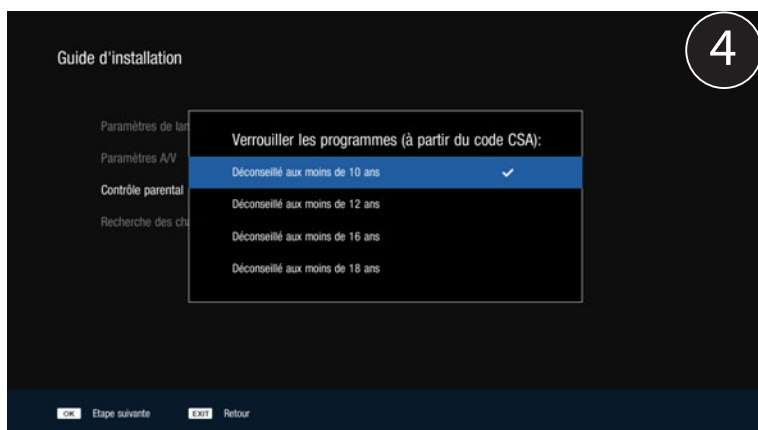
4

Guide d'installation

Paramètres de lan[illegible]

Paramètres A/V

Contrôle parental

Recherche des ch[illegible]

Verrouiller les programmes (à partir du code CSA):

Déconseillé aux moins de 10 ans ✓

Déconseillé aux moins de 12 ans

Déconseillé aux moins de 16 ans

Déconseillé aux moins de 18 ans

OK Etape suivante EXIT Retour